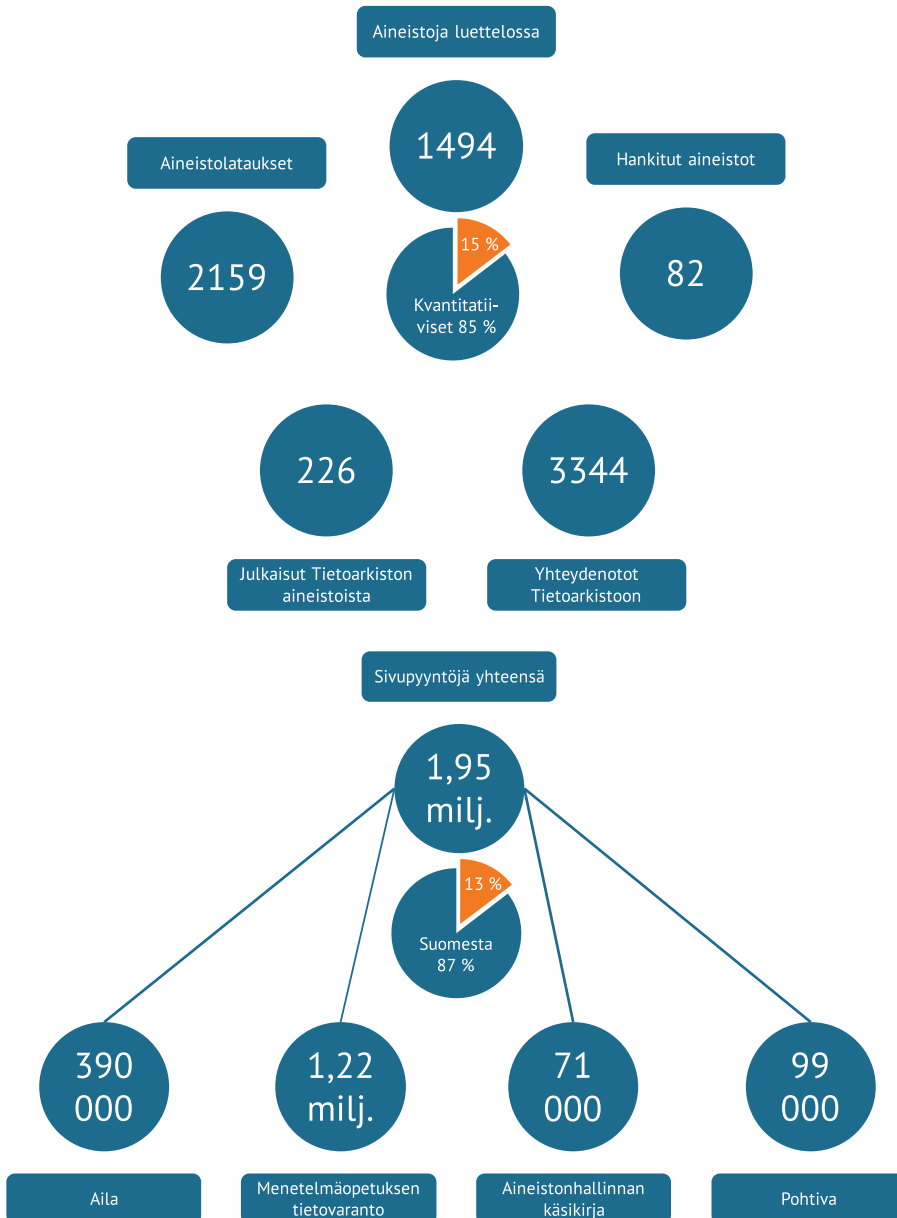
Aineistoja luettelossa

1494

Aineistolataukset

Hankitut aineistot

2159

15 %

Kvantitatiiviset 85 %

82

226

3344

Julkaisut Tietoarkiston aineistoista

Yhteydenotot Tietoarkistoon

Sivupyyntöjä yhteensä

1,95 milj.

13 %

Suomesta 87 %

390 000

1,22 milj.

71 000

99 000

Aila

Menetelmäopetuksen tietovaranto

Aineistonhallinnan käsikirja

Pohtiva